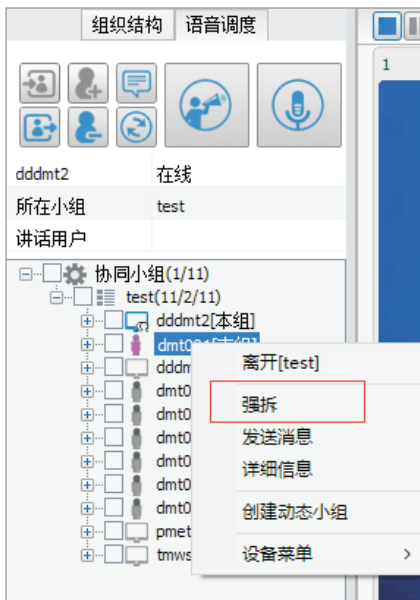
组织结构 语音调度

1

dddmt2 在线

所在小组 test

讲话用户

协同小组(1/11)

test(11/2/11)

dddmt2[本组]

dmt0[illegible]

dddm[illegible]

dmt0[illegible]

dmt0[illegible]

dmt0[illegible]

dmt0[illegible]

dmt0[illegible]

dmt0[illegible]

pmet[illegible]

tmws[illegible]

离开[test]

强拆

发送消息

详细信息

创建动态小组

设备菜单 >